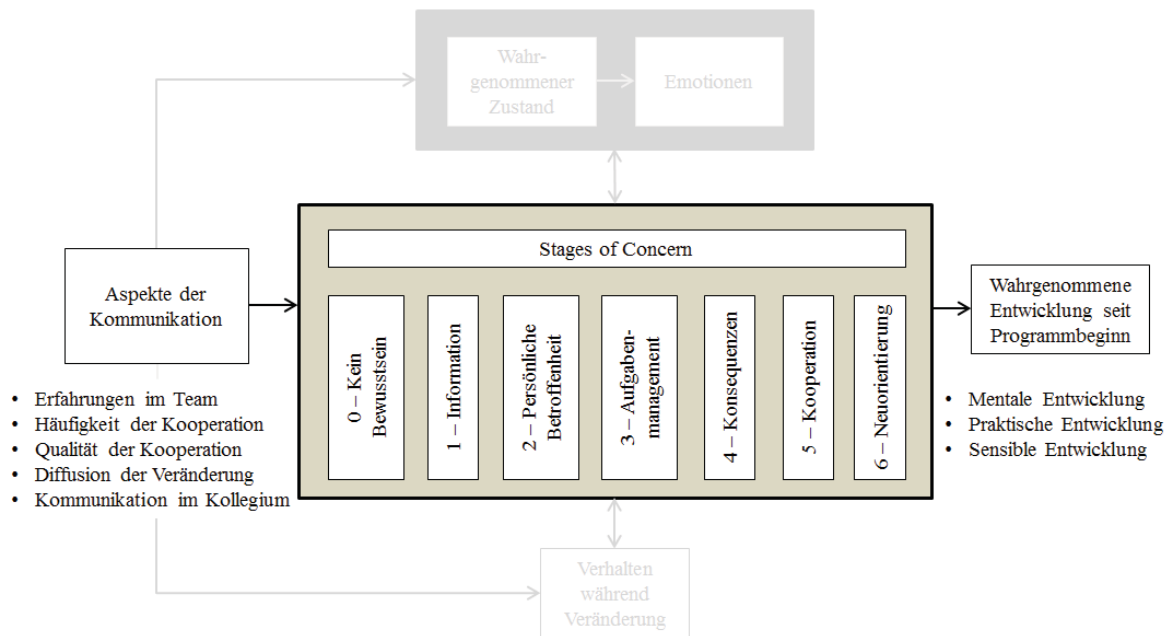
Wahrgenommener Zustand

Emotionen

Stages of Concern

Aspekte der Kommunikation

0 – Kein Bewusstsein

1 – Information

2 – Persönliche Betroffenheit

3 – Aufgabenmanagement

4 – Konsequenzen

5 – Kooperation

6 – Neuorientierung

Wahrgenommene Entwicklung seit Programmbeginn

- Erfahrungen im Team
- Häufigkeit der Kooperation
- Qualität der Kooperation
- Diffusion der Veränderung
- Kommunikation im Kollegium

- Mentale Entwicklung
- Praktische Entwicklung
- Sensible Entwicklung

Verhalten während Veränderung